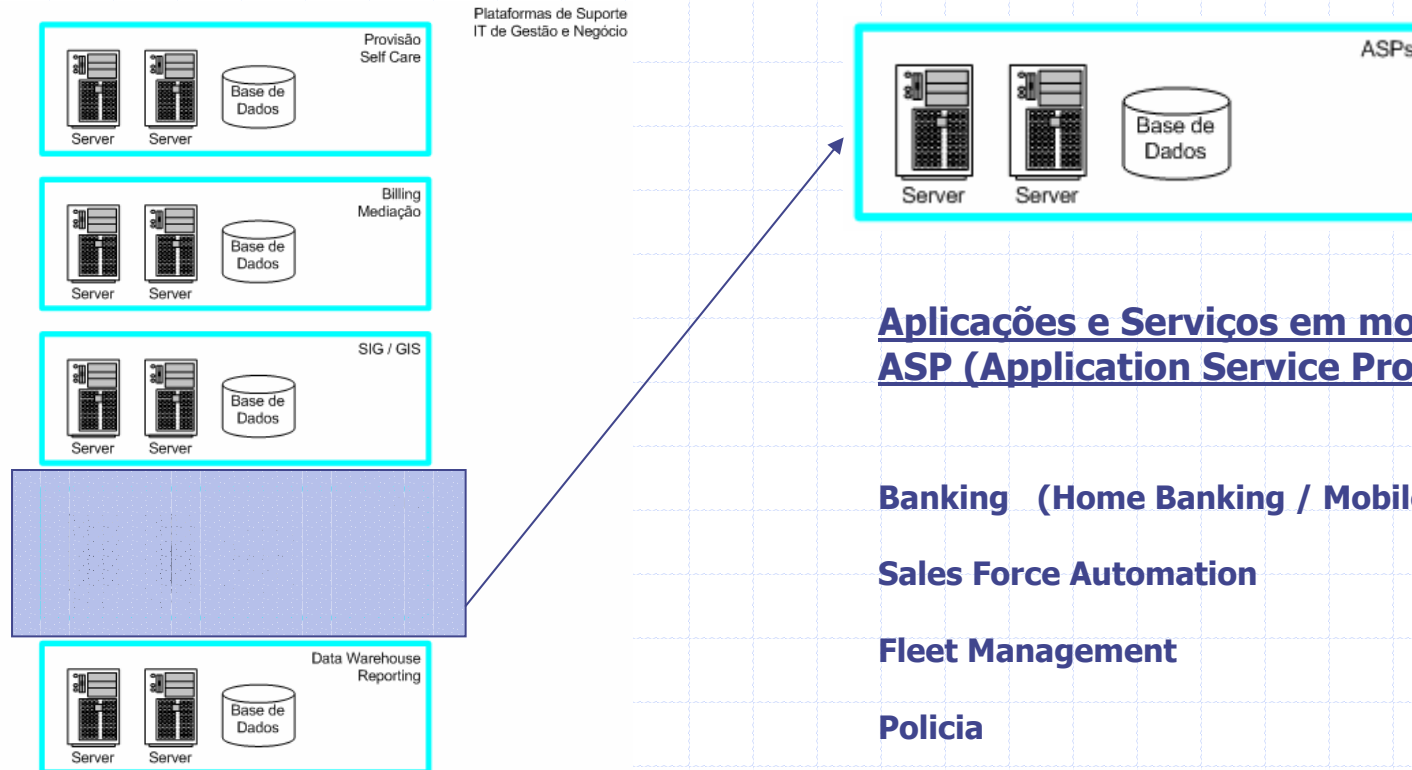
Provisão
Self Care

Server Server Base de Dados

Billing
Mediação

Server Server Base de Dados

SIG / GIS

Server Server Base de Dados

Data Warehouse
Reporting

Server Server Base de Dados

Plataformas de Suporte
IT de Gestão e Negócio

ASPs

Server Server Base de Dados

Aplicações e Serviços em mo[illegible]
ASP (Application Service Pro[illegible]

Banking (Home Banking / Mobil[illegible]

Sales Force Automation

Fleet Management

Policia